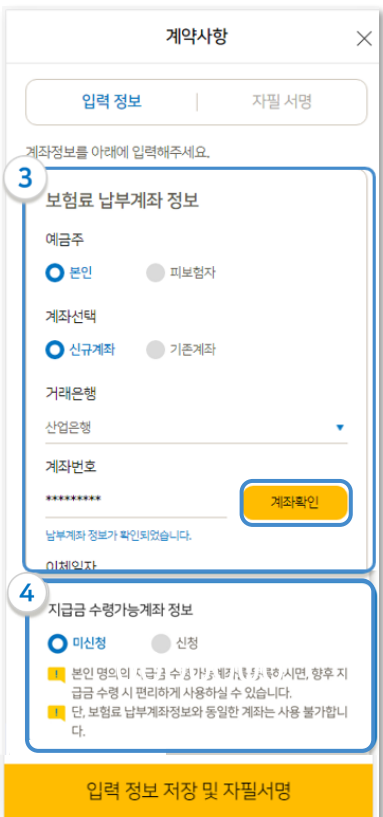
계약사항

입력 정보 | 자필 서명

계좌정보를 아래에 입력해주세요.

3

보험료 납부계좌 정보

예금주

본인 피보험자

계좌선택

신규계좌 기존계좌

거래은행

산업은행

계좌번호

*********

계좌확인

납부계좌 정보가 확인되었습니다.

이체일자

4

지급금 수령가능계좌 정보

미신청 신청

본인 명의의 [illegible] 하시면, 향후 지급금 수령 시 편리하게 사용하실 수 있습니다.

단, 보험료 납부계좌정보와 동일한 계좌는 사용 불가합니다.

입력 정보 저장 및 자필서명